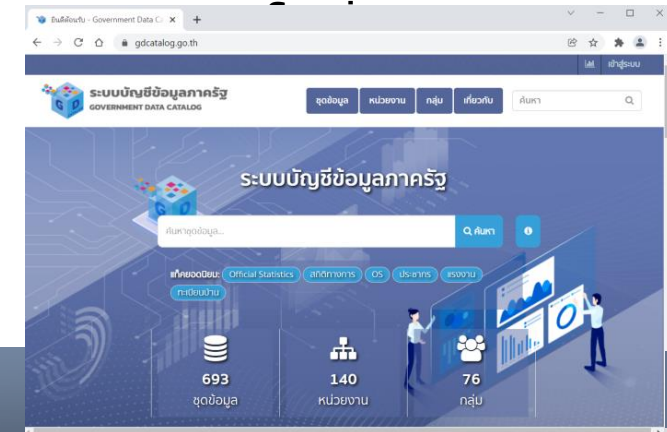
ยินดีต้อนรับ - Government Data Ca ×

gdcatalog.go.th

เข้าสู่ระบบ

ระบบบัญชีข้อมูลภาครัฐ
GOVERNMENT DATA CATALOG

ชุดข้อมูล หน่วยงาน กลุ่ม เกี่ยวกับ ค้นหา

ระบบบัญชีข้อมูลภาครัฐ

ค้นหาชุดข้อมูล... ค้นหา

แท็กยอดนิยม: Official Statistics สถิติทางการ OS ประชากร แรงงาน ทะเบียนบ้าน

693
ชุดข้อมูล

140
หน่วยงาน

76
กลุ่ม